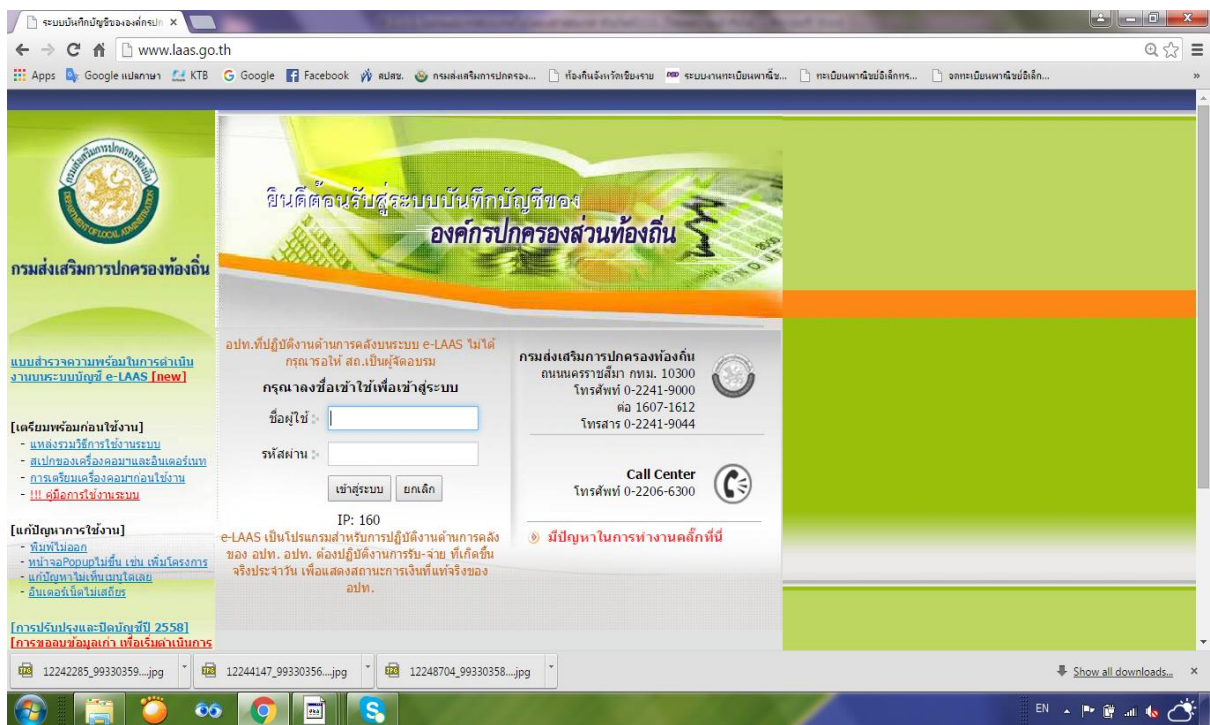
ระบบบันทึกบัญชีขององค์กรปก ×

www.laas.go.th

Apps Google แปลภาษา KTB Google Facebook สปสช. กรมส่งเสริมการปกครอง... ท้องถิ่นจังหวัดเชียงราย ระบบงานทะเบียนพาณิชย์... ทะเบียนพาณิชย์อิเล็กทร... จดทะเบียนพาณิชย์อิเล็ก...

DEPARTMENT OF LOCAL ADMINISTRATION

กรมส่งเสริมการปกครองท้องถิ่น

ยินดีต้อนรับสู่ระบบบันทึกบัญชีของ
องค์กรปกครองส่วนท้องถิ่น

แบบสำรวจความพร้อมในการดำเนินงานบนระบบบัญชี e-LAAS [new]

[เตรียมพร้อมก่อนใช้งาน]
- แหล่งรวมวิธีการใช้งานระบบ
- สเปกของเครื่องคอมฯและอินเตอร์เนท
- การเตรียมเครื่องคอมฯก่อนใช้งาน
- !!! คู่มือการใช้งานระบบ

[แก้ปัญหาการใช้งาน]
- พิมพ์ไม่ออก
- หน้าจอPopupไม่ขึ้น เช่น เพิ่มโครงการ
- แก้ปัญหาไม่เห็นเมนูใดเลย
- อินเตอร์เน็ตไม่เสถียร

[การปรับปรุงและปิดบัญชีปี 2558]
[การขอลบข้อมูลเก่า เพื่อเริ่มดำเนินการ

อปท.ที่ปฏิบัติงานด้านการคลังบนระบบ e-LAAS ไม่ได้ กรุณารอให้ สถ.เป็นผู้จัดอบรม

กรุณาลงชื่อเข้าใช้เพื่อเข้าสู่ระบบ

ชื่อผู้ใช้ :

รหัสผ่าน :

เข้าสู่ระบบ ยกเลิก

IP: 160

e-LAAS เป็นโปรแกรมสำหรับการปฏิบัติงานด้านการคลัง ของ อปท. อปท. ต้องปฏิบัติงานการรับ-จ่าย ที่เกิดขึ้นจริงประจำวัน เพื่อแสดงสถานะการเงินที่แท้จริงของ อปท.

กรมส่งเสริมการปกครองท้องถิ่น
ถนนนครราชสีมา กทม. 10300
โทรศัพท์ 0-2241-9000
ต่อ 1607-1612
โทรสาร 0-2241-9044

Call Center
โทรศัพท์ 0-2206-6300

มีปัญหาในการทำงานคลิ๊กที่นี่

12242285_99330359....jpg 12244147_99330356....jpg 12248704_99330358....jpg

Show all downloads...

EN